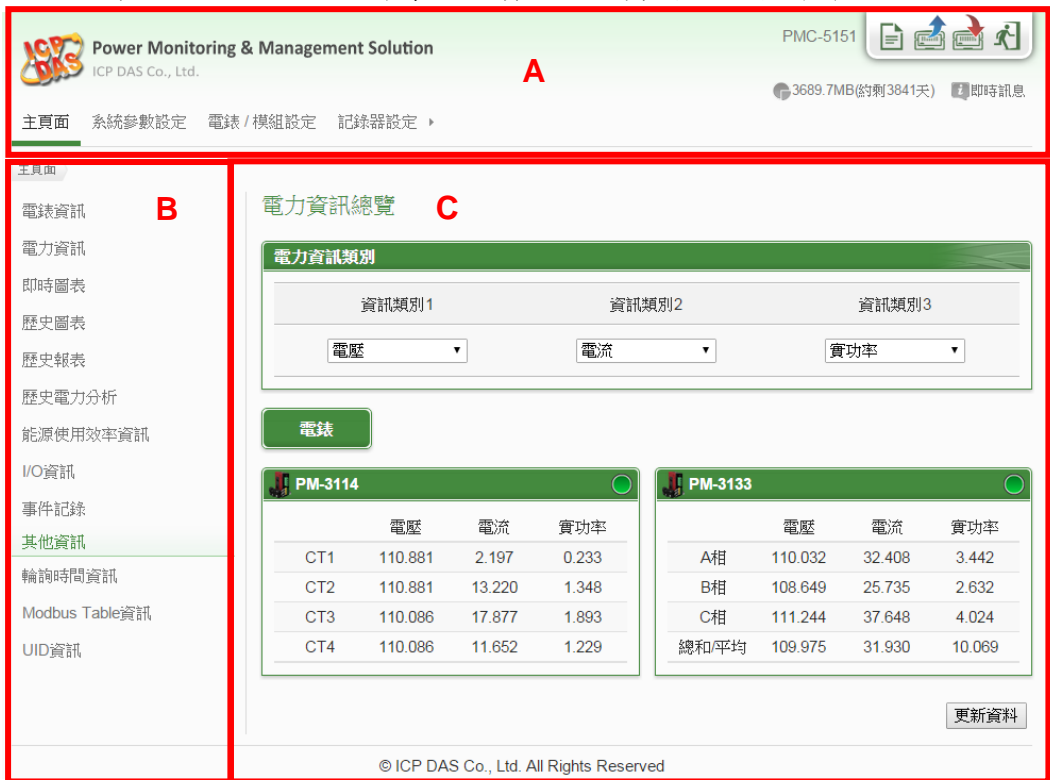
ICP DAS
Power Monitoring & Management Solution
ICP DAS Co., Ltd.

A

PMC-5151

3689.7MB(約剩3841天)　即時訊息

主頁面　系統參數設定　電錶 / 模組設定　記錄器設定

主頁面

B

電錶資訊
電力資訊
即時圖表
歷史圖表
歷史報表
歷史電力分析
能源使用效率資訊
I/O資訊
事件記錄
其他資訊
輪詢時間資訊
Modbus Table資訊
UID資訊

電力資訊總覽

C

電力資訊類別

| 資訊類別1 | 資訊類別2 | 資訊類別3 |
|---|---|---|
| 電壓 | 電流 | 實功率 |

電錶

PM-3114

|  | 電壓 | 電流 | 實功率 |
|---|---|---|---|
| CT1 | 110.881 | 2.197 | 0.233 |
| CT2 | 110.881 | 13.220 | 1.348 |
| CT3 | 110.086 | 17.877 | 1.893 |
| CT4 | 110.086 | 11.652 | 1.229 |

PM-3133

|  | 電壓 | 電流 | 實功率 |
|---|---|---|---|
| A相 | 110.032 | 32.408 | 3.442 |
| B相 | 108.649 | 25.735 | 2.632 |
| C相 | 111.244 | 37.648 | 4.024 |
| 總和/平均 | 109.975 | 31.930 | 10.069 |

更新資料

© ICP DAS Co., Ltd. All Rights Reserved